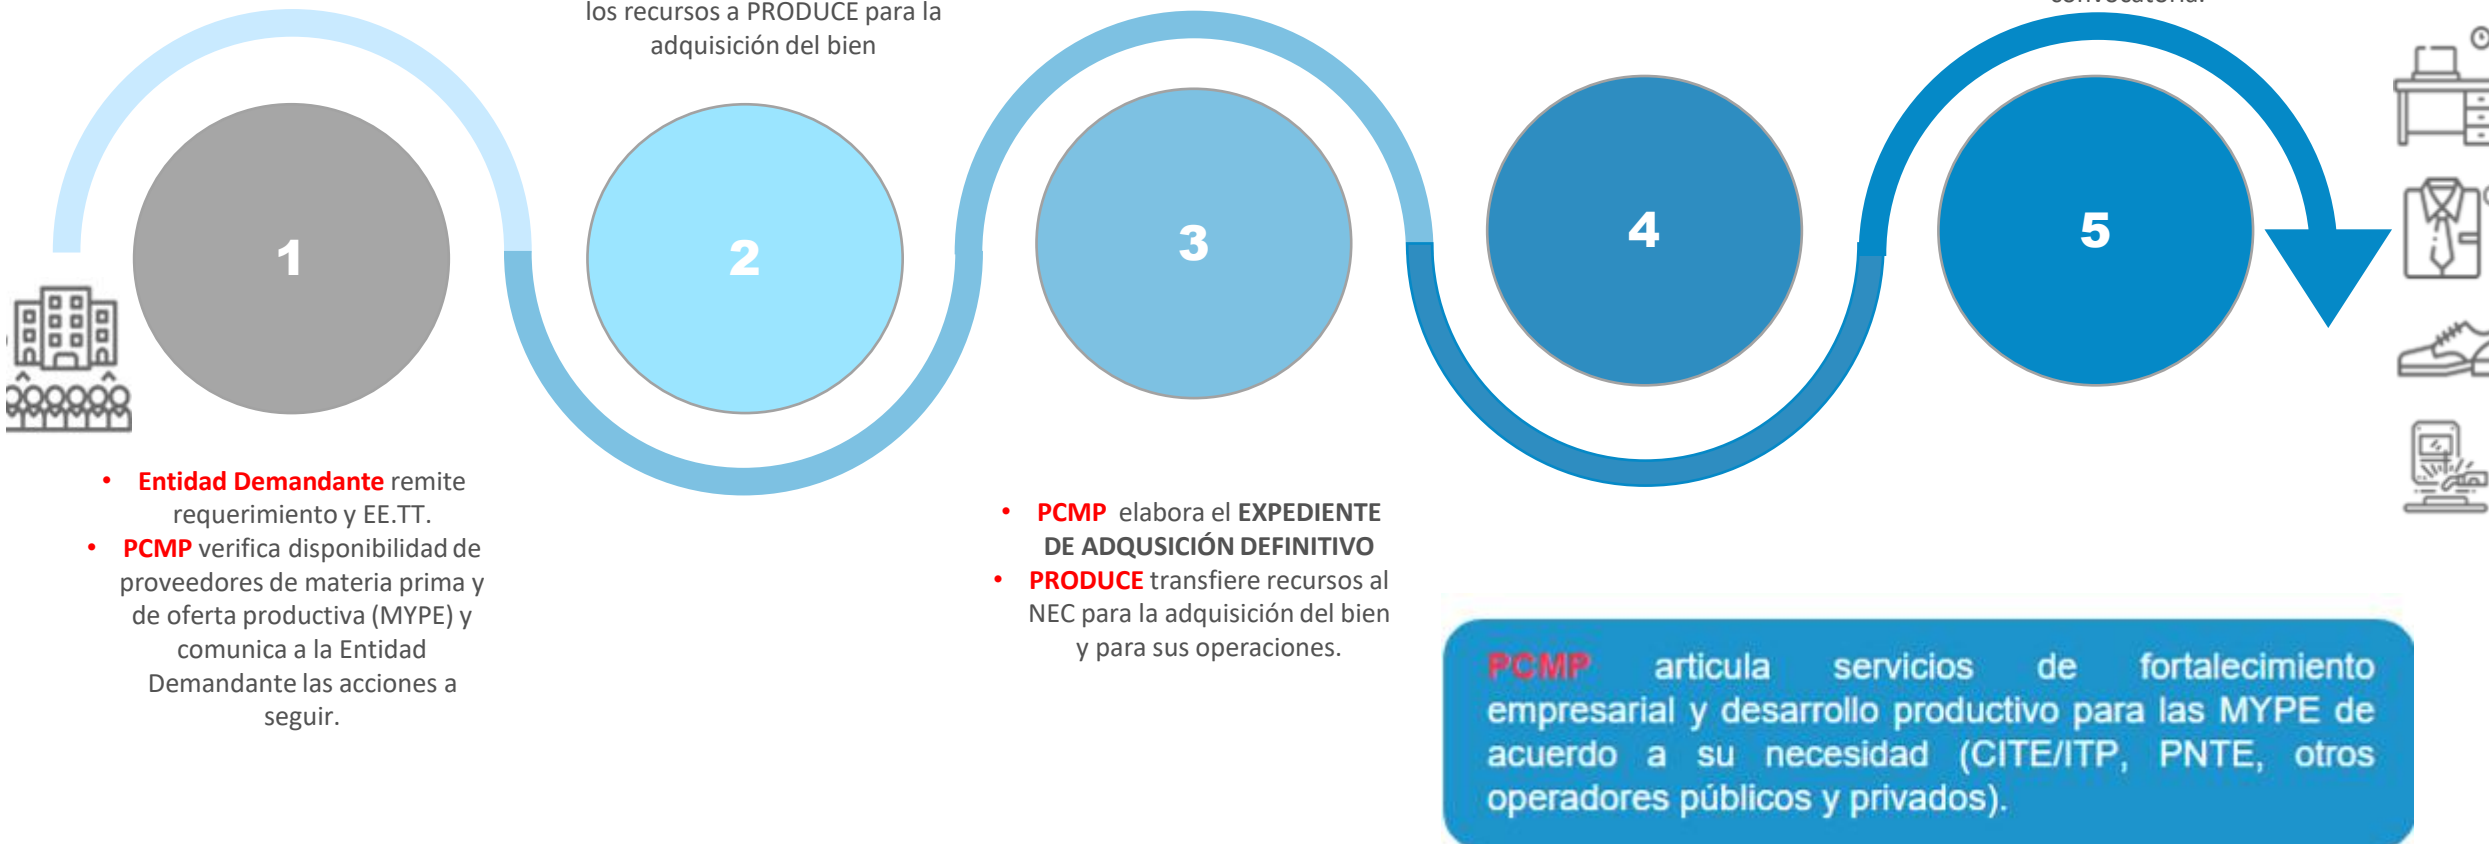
los recursos a PRODUCE para la adquisición del bien

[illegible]

1

2

3

4

5

• Entidad Demandante remite requerimiento y EE.TT.
• PCMP verifica disponibilidad de proveedores de materia prima y de oferta productiva (MYPE) y comunica a la Entidad Demandante las acciones a seguir.

• PCMP elabora el EXPEDIENTE DE ADQUSICIÓN DEFINITIVO
• PRODUCE transfiere recursos al NEC para la adquisición del bien y para sus operaciones.

PCMP articula servicios de fortalecimiento empresarial y desarrollo productivo para las MYPE de acuerdo a su necesidad (CITE/ITP, PNTE, otros operadores públicos y privados).